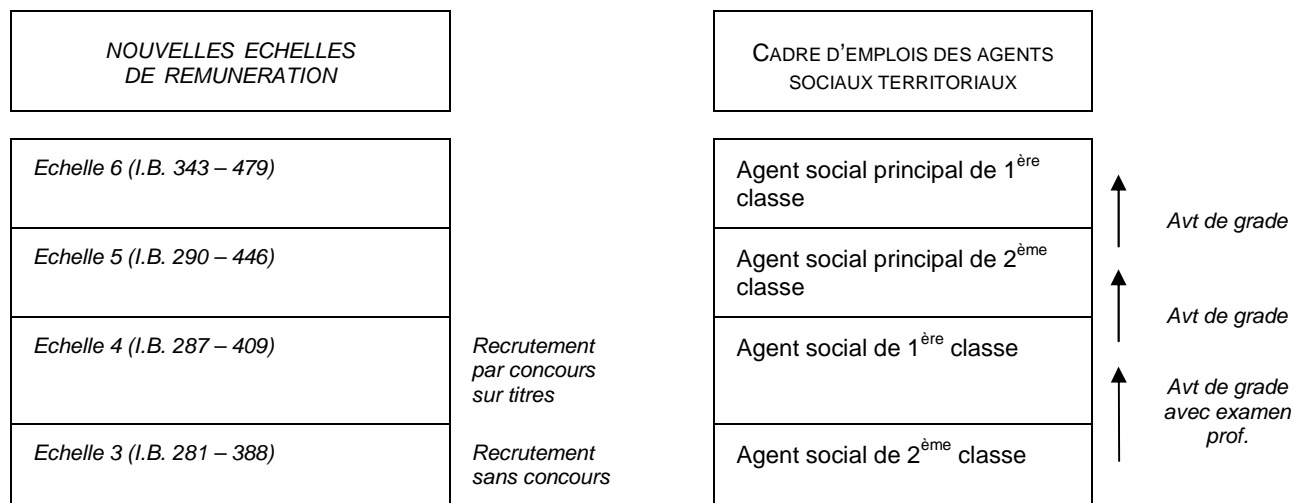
NOUVELLES ECHELLES DE REMUNERATION

CADRE D'EMPLOIS DES AGENTS SOCIAUX TERRITORIAUX

| | | | |
|---|---|---|---|
| Echelle 6 (I.B. 343 – 479) | | Agent social principal de $1^{ère}$ classe | |
| | | | Avt de grade |
| Echelle 5 (I.B. 290 – 446) | | Agent social principal de $2^{ème}$ classe | |
| | | | Avt de grade |
| Echelle 4 (I.B. 287 – 409) | Recrutement par concours sur titres | Agent social de $1^{ère}$ classe | |
| | | | Avt de grade avec examen prof. |
| Echelle 3 (I.B. 281 – 388) | Recrutement sans concours | Agent social de $2^{ème}$ classe | |